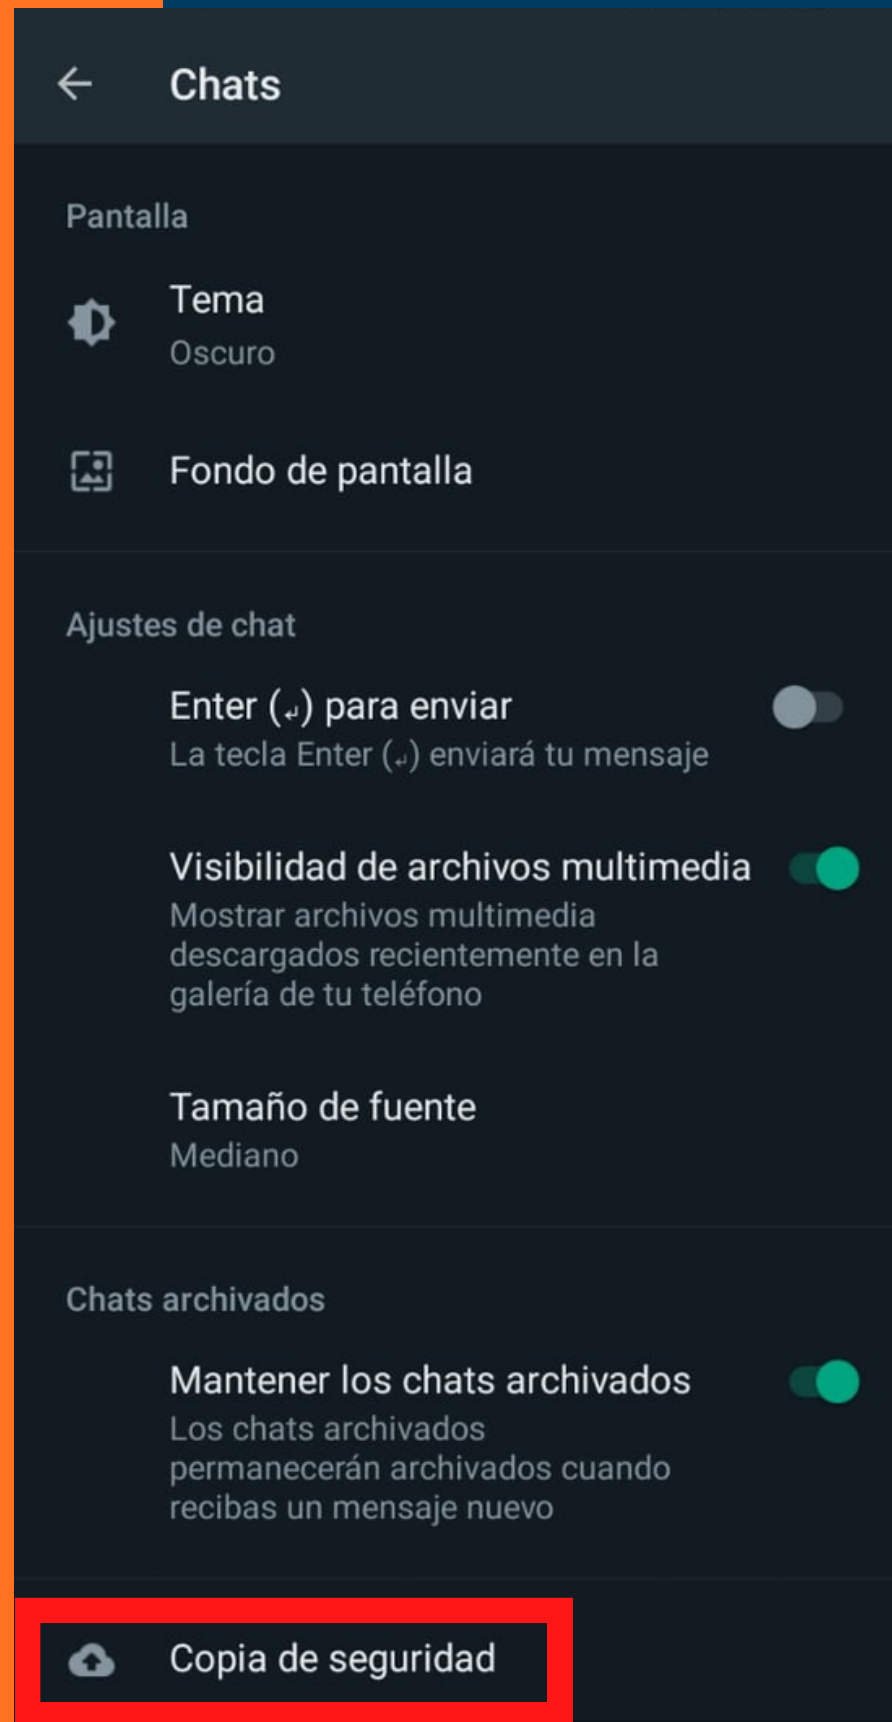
Chats

Pantalla

Tema
Oscuro

Fondo de pantalla

Ajustes de chat

Enter (↵) para enviar
La tecla Enter (↵) enviará tu mensaje

Visibilidad de archivos multimedia
Mostrar archivos multimedia descargados recientemente en la galería de tu teléfono

Tamaño de fuente
Mediano

Chats archivados

Mantener los chats archivados
Los chats archivados permanecerán archivados cuando recibas un mensaje nuevo

Copia de seguridad